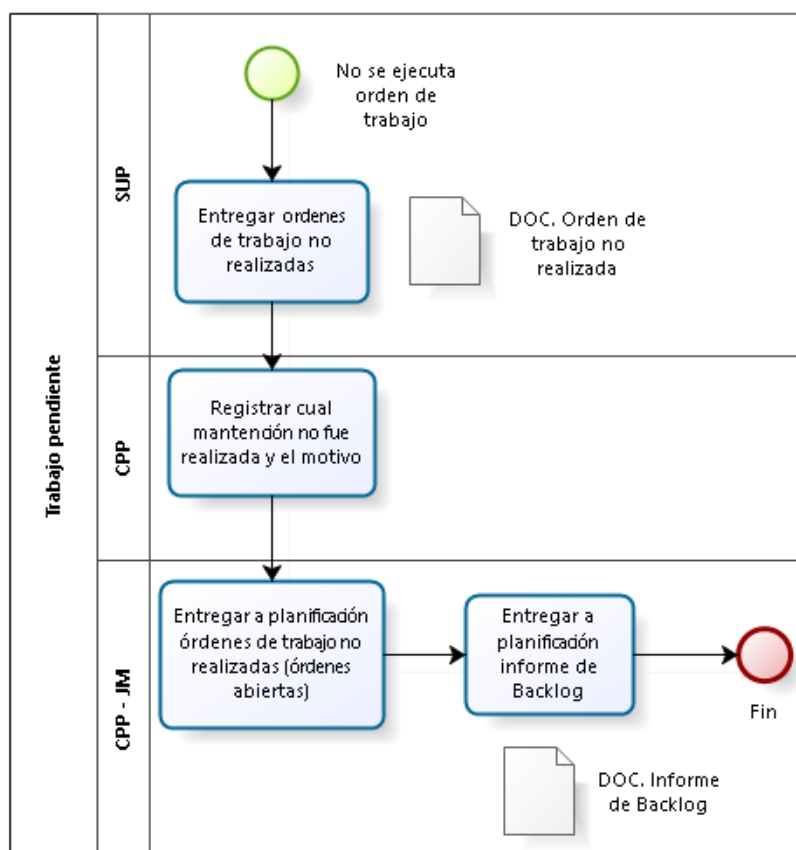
Trabajo pendiente

SUP

No se ejecuta orden de trabajo

Entregar ordenes de trabajo no realizadas

DOC. Orden de trabajo no realizada

CPP

Registrar cual mantención no fue realizada y el motivo

CPP - JM

Entregar a planificación órdenes de trabajo no realizadas (órdenes abiertas)

Entregar a planificación informe de Backlog

Fin

DOC. Informe de Backlog